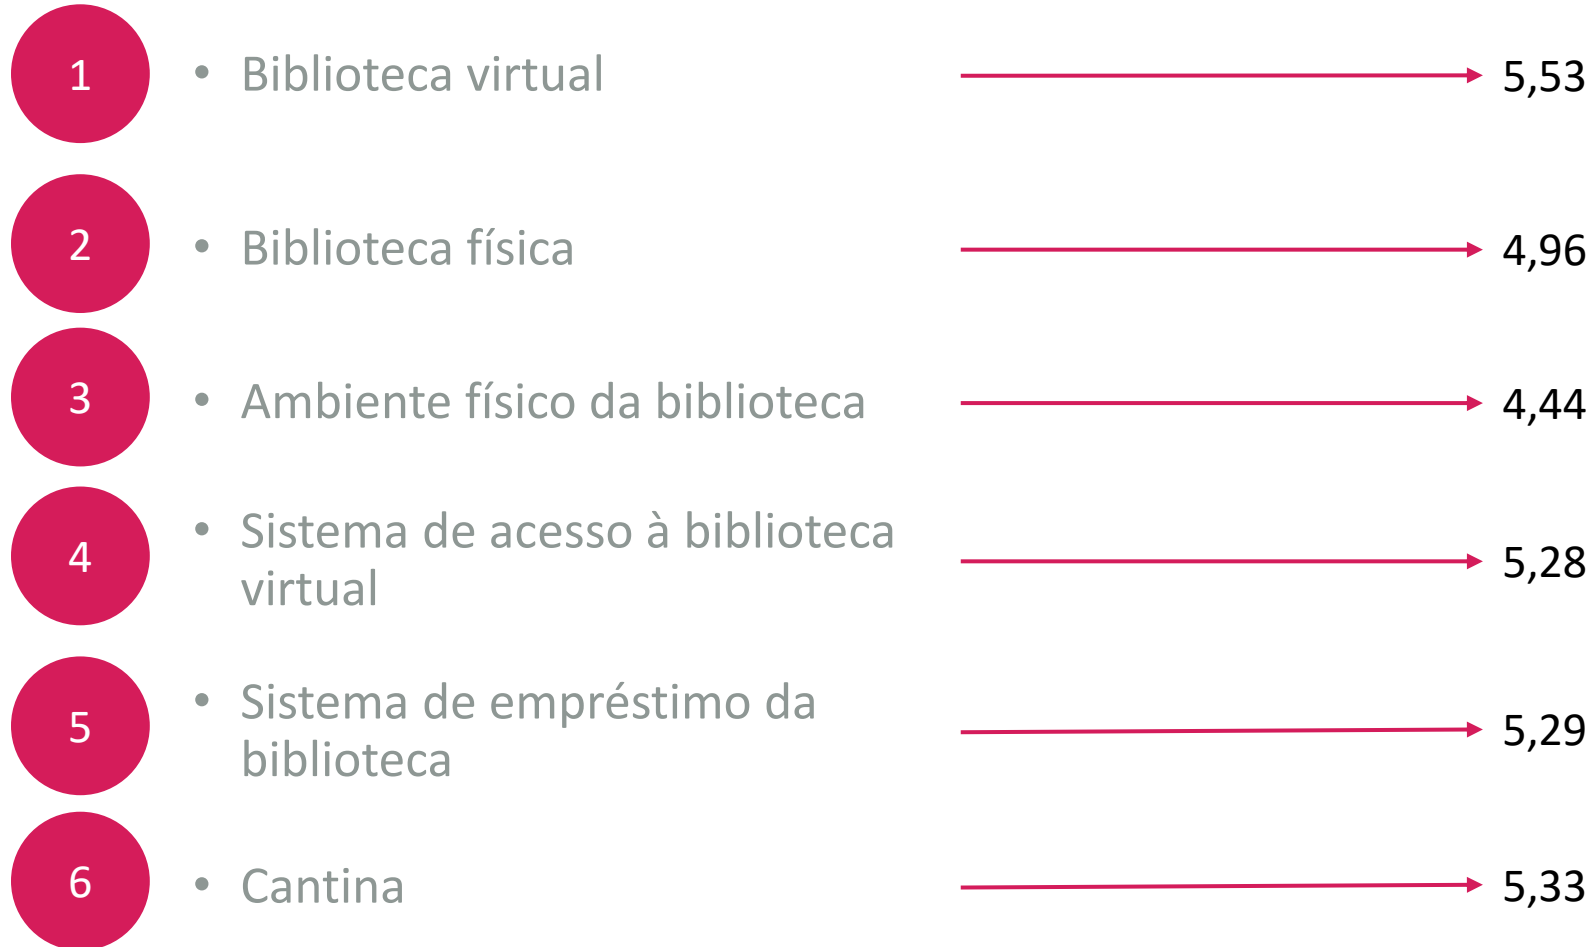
1 • Biblioteca virtual 5,53

2 • Biblioteca física 4,96

3 • Ambiente físico da biblioteca 4,44

4 • Sistema de acesso à biblioteca virtual 5,28

5 • Sistema de empréstimo da biblioteca 5,29

6 • Cantina 5,33